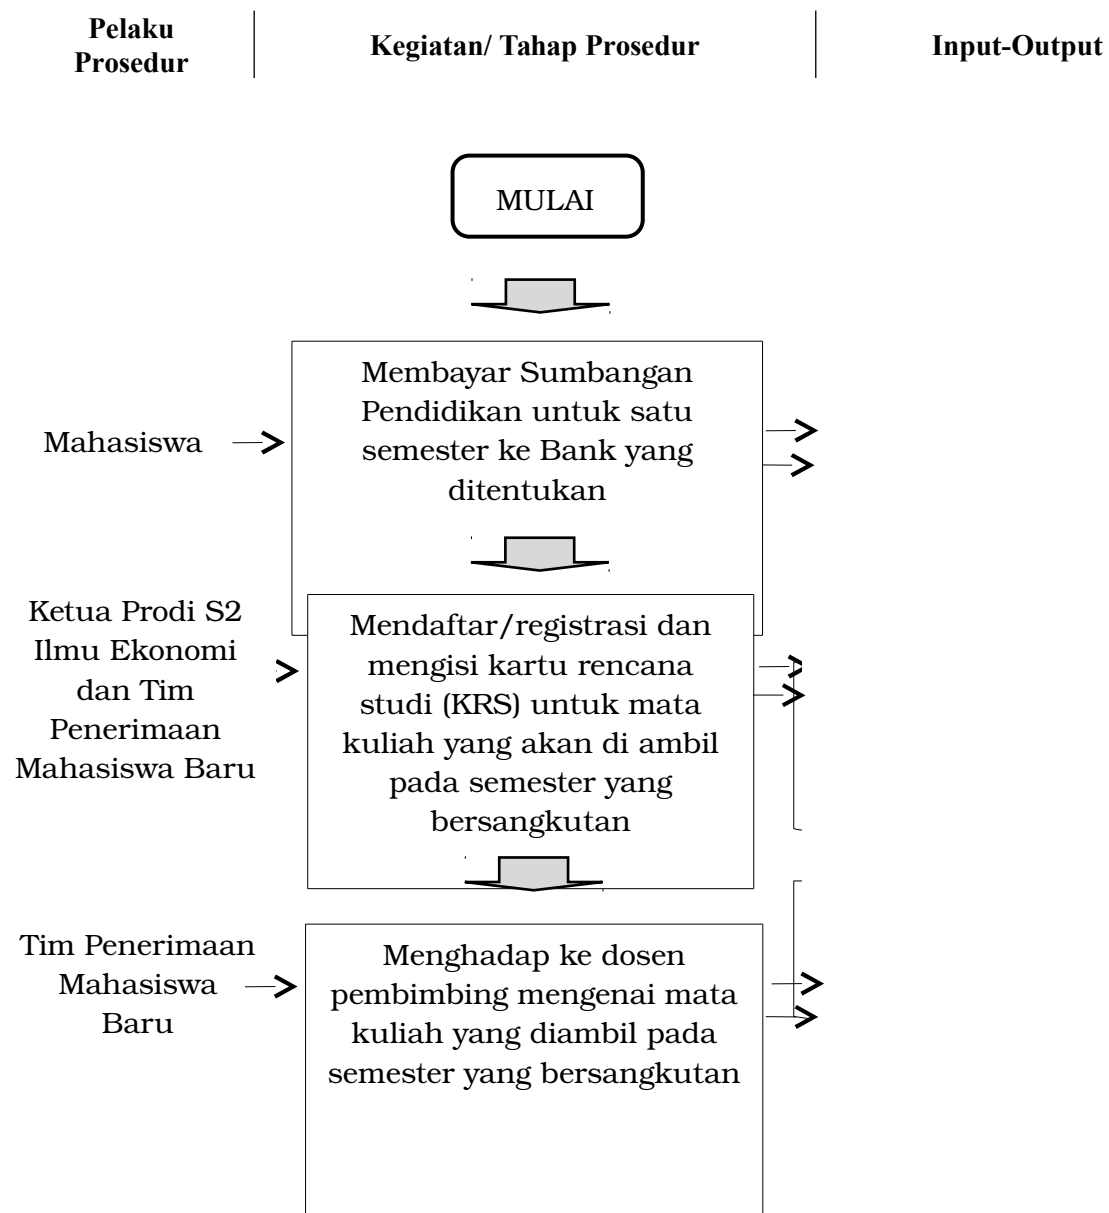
Pelaku Prosedur

Kegiatan/ Tahap Prosedur

Input-Output

MULAI

Mahasiswa

Membayar Sumbangan Pendidikan untuk satu semester ke Bank yang ditentukan

Ketua Prodi S2 Ilmu Ekonomi dan Tim Penerimaan Mahasiswa Baru

Mendaftar/registrasi dan mengisi kartu rencana studi (KRS) untuk mata kuliah yang akan di ambil pada semester yang bersangkutan

Tim Penerimaan Mahasiswa Baru

Menghadap ke dosen pembimbing mengenai mata kuliah yang diambil pada semester yang bersangkutan